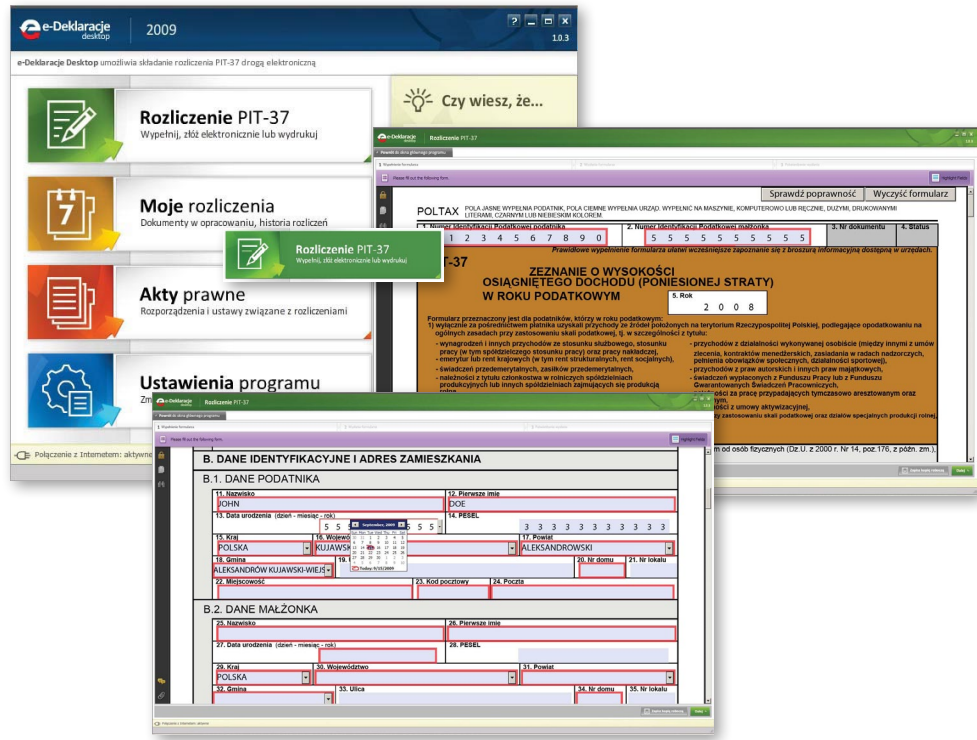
e-Deklaracje desktop 2009

1.0.3

e-Deklaracje Desktop umożliwia składanie rozliczenia PIT-37 drogą elektroniczną

Rozliczenie PIT-37
Wypełnij, złóż elektronicznie lub wydrukuj

Moje rozliczenia
Dokumenty w opracowaniu, historia rozliczeń

Rozliczenie PIT-37
Wypełnij, złóż elektronicznie lub wydrukuj

Akty prawne
Rozporządzenia i ustawy związane z rozliczeniami

Ustawienia programu
Zm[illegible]

Czy wiesz, że...

Połączenie z Internetem: aktywne

e-Deklaracje Rozliczenie PIT-37

Sprawdź poprawność Wyczyść formularz

POLTAX POLA JASNE WYPEŁNIA PODATNIK, POLA CIEMNE WYPEŁNIA URZĄD. WYPEŁNIĆ NA MASZYNIE, KOMPUTEROWO LUB RĘCZNIE, DUŻYMI, DRUKOWANYMI LITERAMI, CZARNYM LUB NIEBIESKIM KOLOREM.

1. Numer identyfikacji Podatkowej podatnika 1 2 3 4 5 6 7 8 9 0
2. Numer identyfikacji Podatkowej małżonka 5 5 5 5 5 5 5 5 5 5
3. Nr dokumentu
4. Status

Prawidłowe wypełnienie formularza ułatwi wcześniejsze zapoznanie się z broszurą informacyjną dostępną w urzędach.

PIT-37
ZEZNANIE O WYSOKOŚCI OSIĄGNIĘTEGO DOCHODU (PONIESIONEJ STRATY) W ROKU PODATKOWYM
5. Rok 2 0 0 8

Formularz przeznaczony jest dla podatników, którzy w roku podatkowym:
1) wyłącznie za pośrednictwem płatnika uzyskali przychody ze źródeł położonych na terytorium Rzeczypospolitej Polskiej, podlegające opodatkowaniu na ogólnych zasadach przy zastosowaniu skali podatkowej, tj. w szczególności z tytułu:
- wynagrodzeń i innych przychodów ze stosunku służbowego, stosunku pracy (w tym spółdzielczego stosunku pracy) oraz pracy nakładczej,
- emerytur lub rent krajowych (w tym rent strukturalnych, rent socjalnych),
- świadczeń przedemerytalnych, zasiłków przedemerytalnych,
- należności z tytułu członkostwa w rolniczych spółdzielniach produkcyjnych lub innych spółdzielniach zajmujących się produkcją rolną,
- przychodów z działalności wykonywanej osobiście (między innymi z umów zlecenia, kontraktów menedżerskich, zasiadania w radach nadzorczych, pełnienia obowiązków społecznych, funkcji sportowej),
- przychodów z praw autorskich i innych praw majątkowych,
- świadczeń wypłaconych z Funduszu Pracy lub z Funduszu Gwarantowanych Świadczeń Pracowniczych,
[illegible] za pracę przypadających tymczasowo aresztowanym oraz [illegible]
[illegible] z umowy aktywizacyjnej,
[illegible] zastosowaniu skali podatkowej oraz działów specjalnych produkcji rolnej
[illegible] od osób fizycznych (Dz.U. z 2000 r. Nr 14, poz.176, z późn. zm.),

e-Deklaracje Rozliczenie PIT-37

B. DANE IDENTYFIKACYJNE I ADRES ZAMIESZKANIA
B.1. DANE PODATNIKA
11. Nazwisko JOHN
12. Pierwsze imię DOE
13. Data urodzenia (dzień - miesiąc - rok) 5 5 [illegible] 5 5
14. PESEL 3 3 3 3 3 3 3 3 3 3 3
15. Kraj POLSKA
16. Województwo KUJAWSK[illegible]
17. Powiat ALEKSANDROWSKI
18. Gmina ALEKSANDRÓW KUJAWSKI-WIEJS
19. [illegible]
20. Nr domu
21. Nr lokalu
22. Miejscowość
23. Kod pocztowy
24. Poczta
September, 2009
Today: 9/15/2009

B.2. DANE MAŁŻONKA
25. Nazwisko
26. Pierwsze imię
27. Data urodzenia (dzień - miesiąc - rok)
28. PESEL
29. Kraj POLSKA
30. Województwo
31. Powiat
32. Gmina
33. Ulica
34. Nr domu
35. Nr lokalu